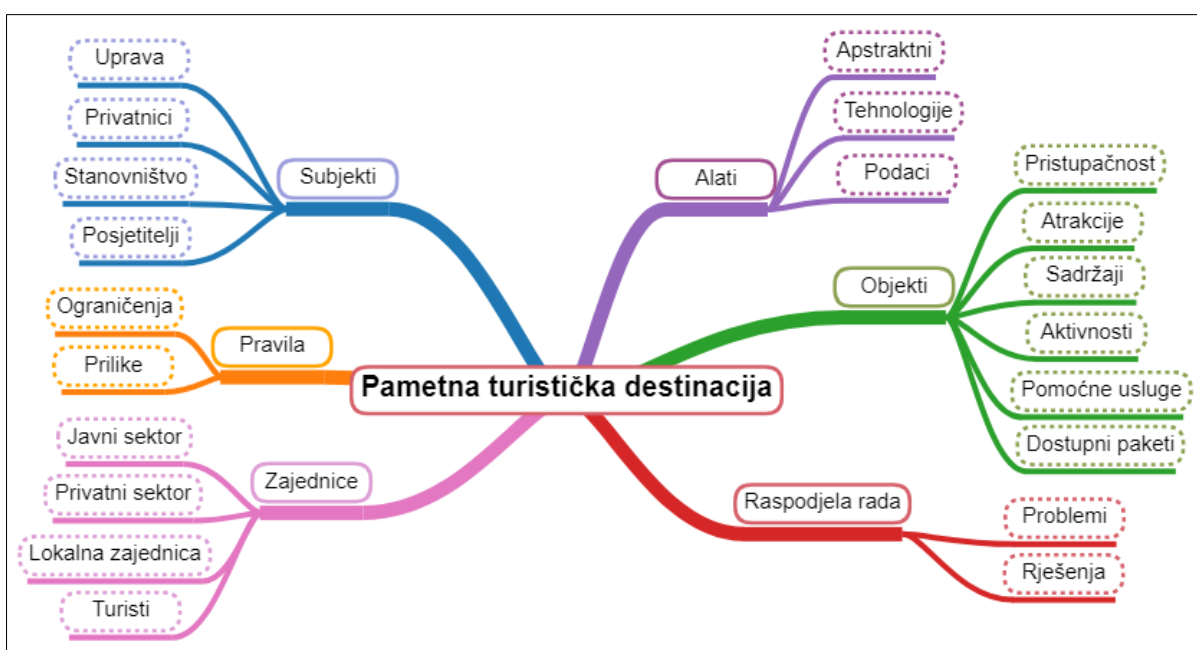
Pametna turistička destinacija

Subjekti
Uprava
Privatnici
Stanovništvo
Posjetitelji

Pravila
Ograničenja
Prilike

Zajednice
Javni sektor
Privatni sektor
Lokalna zajednica
Turisti

Alati
Apstraktni
Tehnologije
Podaci

Objekti
Pristupačnost
Atrakcije
Sadržaji
Aktivnosti
Pomoćne usluge
Dostupni paketi

Raspodjela rada
Problemi
Rješenja